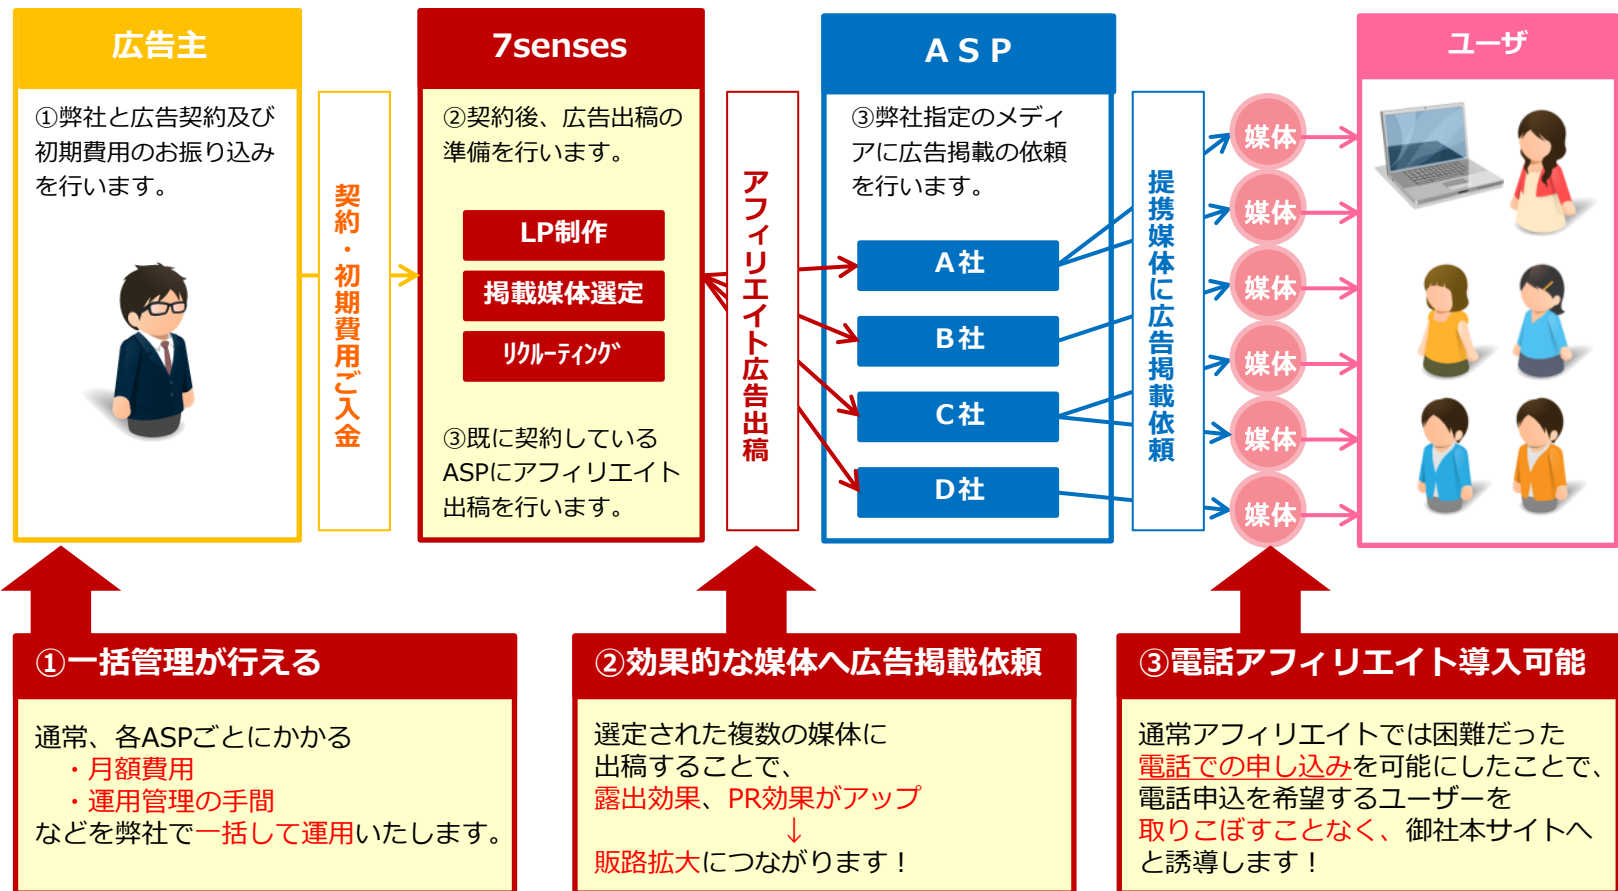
広告主

①弊社と広告契約及び初期費用のお振り込みを行います。

契約・初期費用ご入金

7senses

②契約後、広告出稿の準備を行います。

LP制作

掲載媒体選定

ﾘｸﾙｰﾃｨﾝｸﾞ

③既に契約しているASPにアフィリエイト出稿を行います。

アフィリエイト広告出稿

ＡＳＰ

③弊社指定のメディアに広告掲載の依頼を行います。

Ａ社

Ｂ社

Ｃ社

Ｄ社

提携媒体に広告掲載依頼

媒体

媒体

媒体

媒体

媒体

媒体

ユーザ

①一括管理が行える

通常、各ASPごとにかかる
・月額費用
・運用管理の手間
などを弊社で一括して運用いたします。

②効果的な媒体へ広告掲載依頼

選定された複数の媒体に出稿することで、
露出効果、PR効果がアップ
↓
販路拡大につながります！

③電話アフィリエイト導入可能

通常アフィリエイトでは困難だった電話での申し込みを可能にしたことで、電話申込を希望するユーザーを取りこぼすことなく、御社本サイトへと誘導します！